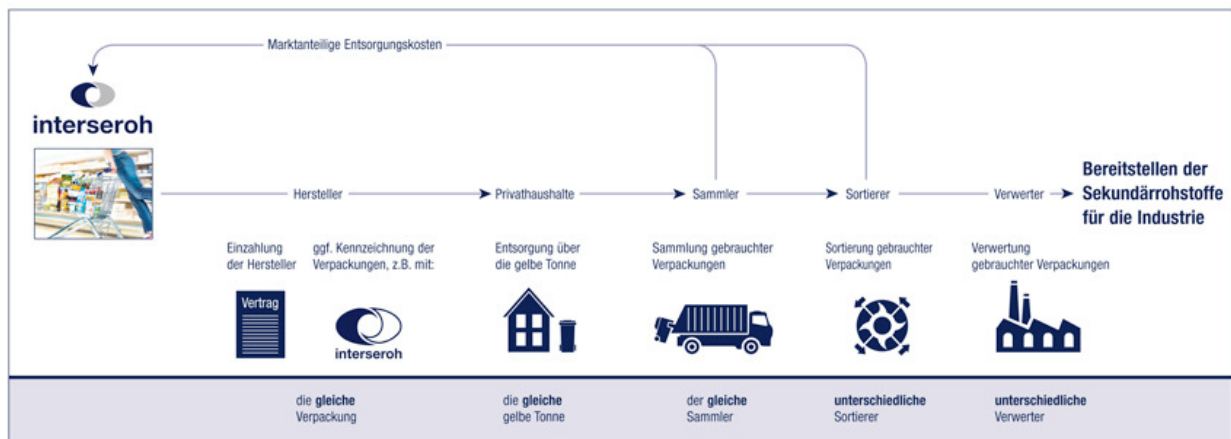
Marktanteilige Entsorgungskosten

interseroh

Hersteller

Privathaushalte

Sammler

Sortierer

Verwerter

Bereitstellen der Sekundärrohstoffe für die Industrie

Einzahlung der Hersteller

ggf. Kennzeichnung der Verpackungen, z.B. mit:

Entsorgung über die gelbe Tonne

Sammlung gebrauchter Verpackungen

Sortierung gebrauchter Verpackungen

Verwertung gebrauchter Verpackungen

Vertrag

interseroh

die **gleiche** Verpackung

die **gleiche** gelbe Tonne

der **gleiche** Sammler

**unterschiedliche** Sortierer

**unterschiedliche** Verwerter